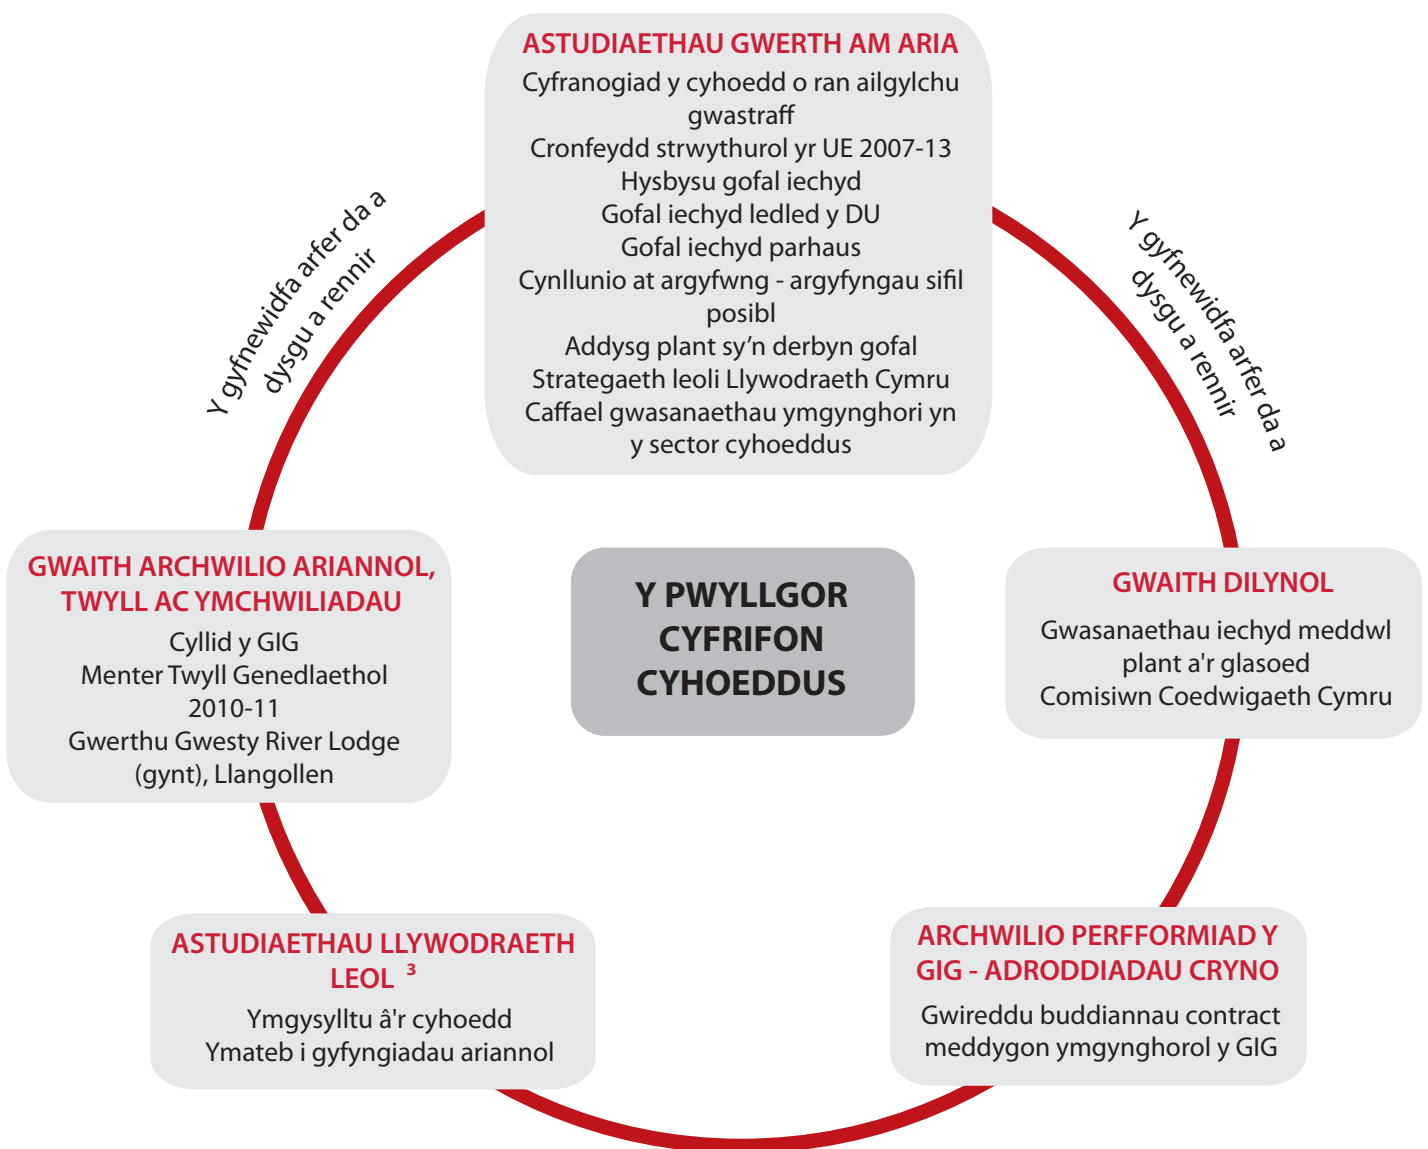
ASTUDIAETHAU GWERTH AM ARIA

Cyfranogiad y cyhoedd o ran ailgylchu gwastraff
Cronfeydd strwythurol yr UE 2007-13
Hysbysu gofal iechyd
Gofal iechyd ledled y DU
Gofal iechyd parhaus
Cynllunio at argyfwng - argyfyngau sifil posibl
Addysg plant sy’n derbyn gofal
Strategaeth leoli Llywodraeth Cymru
Caffael gwasanaethau ymgynghori yn y sector cyhoeddus

Y gyfnewidfa arfer da a dysgu a rennir

Y gyfnewidfa arfer da a dysgu a rennir

GWAITH ARCHWILIO ARIANNOL, TWYLL AC YMCHWILIADAU

Cyllid y GIG
Menter Twyll Genedlaethol 2010-11
Gwerthu Gwesty River Lodge (gynt), Llangollen

Y PWYLLGOR CYFRIFON CYHOEDDUS

GWAITH DILYNOL

Gwasanaethau iechyd meddwl plant a'r glasoed
Comisiwn Coedwigaeth Cymru

ASTUDIAETHAU LLYWODRAETH LEOL $^{3}$

Ymgysylltu â'r cyhoedd
Ymateb i gyfyngiadau ariannol

ARCHWILIO PERFFORMIAD Y GIG - ADRODDIADAU CRYNO

Gwireddu buddiannau contract meddygon ymgynghorol y GIG